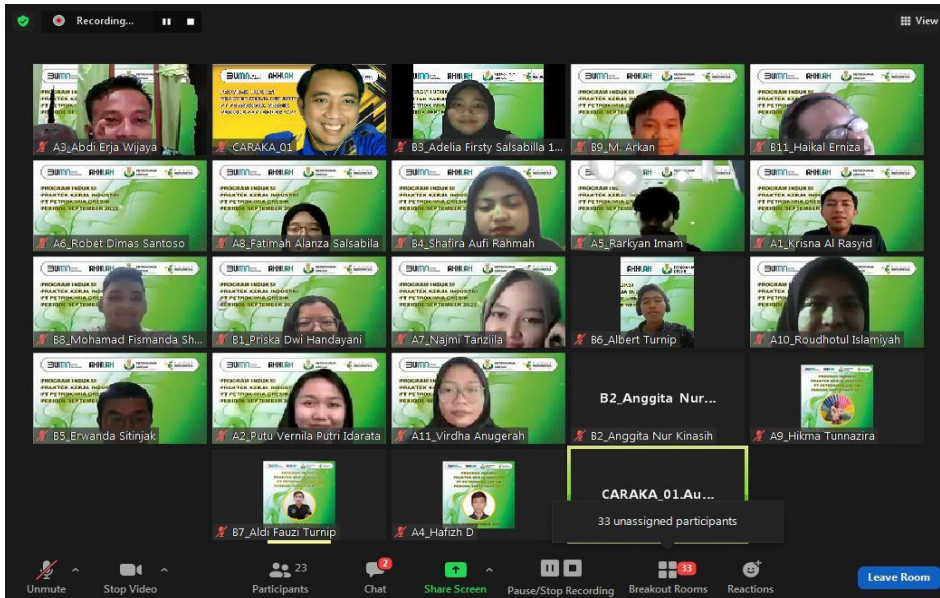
Recording...

View

A3_Abdi Erja Wijaya
CARAKA_01
B3_Adelia Firsty Salsabilla 1...
B9_M. Arkan
B11_Haikal Erniza

A6_Robet Dimas Santoso
A8_Fatimah Alanza Salsabila
B4_Shafira Aufi Rahmah
A5_Rarkyan Imam
A1_Krisna Al Rasyid

B8_Mohamad Fismanda Sh...
B1_Priska Dwi Handayani
A7_Najmi Tanzilla
B6_Albert Turnip
A10_Roudhotul Islamiyah

B5_Erwanda Sitinjak
A2_Putu Vernila Putri Idarata
A11_Virdha Anugerah
B2_Anggita Nur...
B2_Anggita Nur Kinasih
A9_Hikma Tunnazira

B7_Aldi Fauzi Turnip
A4_Hafizh D
CARAKA_01.Au...

33 unassigned participants

PROGRAM INDUK III
PRAKTEK KERJA INDUSTRI
PT PETROKIMIA GRESIK
PERIODE SEPTEMBER 2021

Unmute
Stop Video
23
Participants
2
Chat
Share Screen
Pause/Stop Recording
33
Breakout Rooms
Reactions
Leave Room